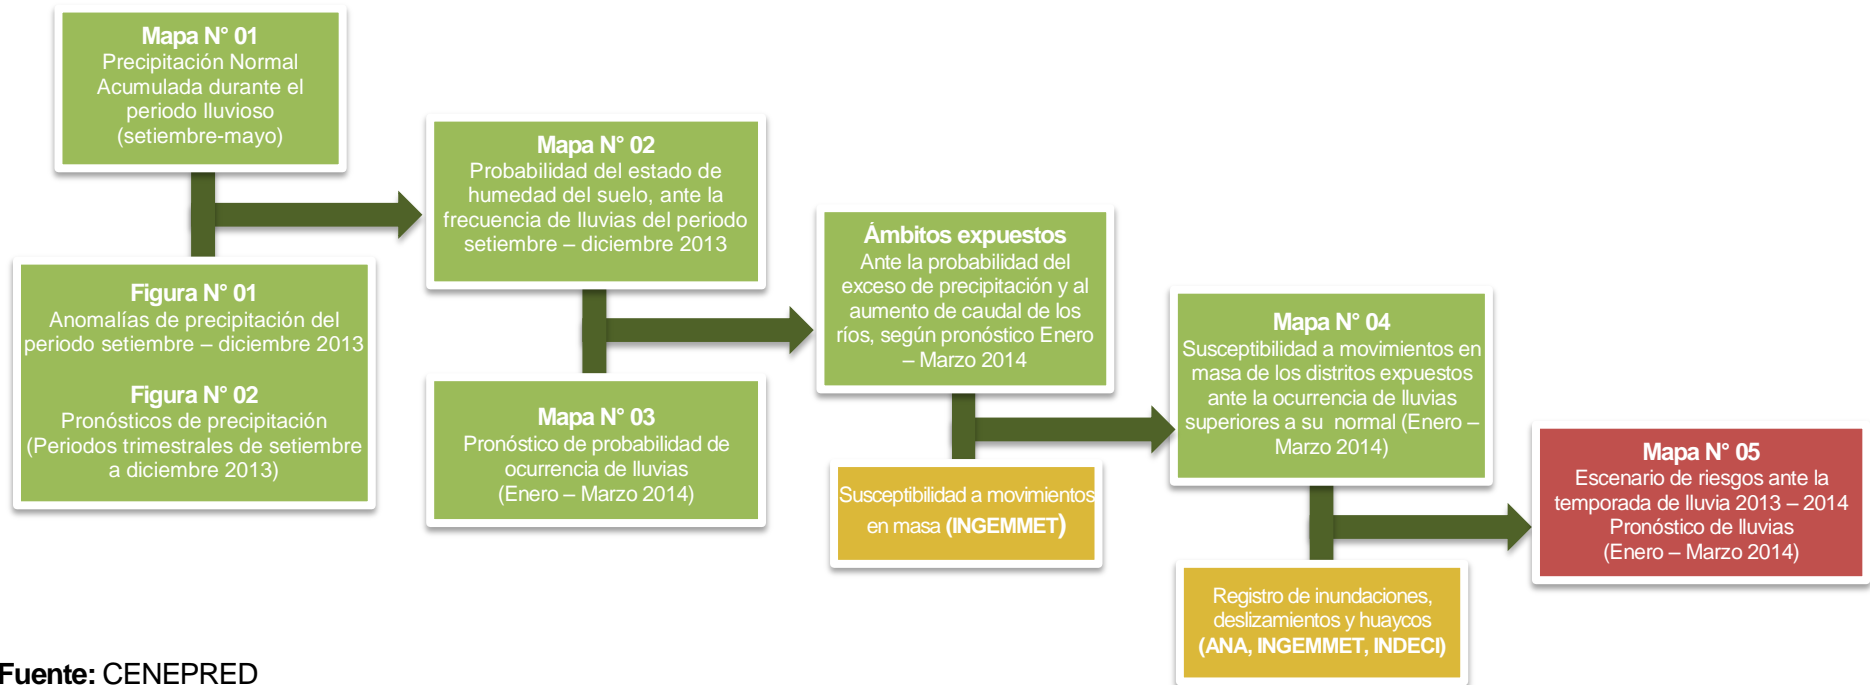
Mapa N° 01
Precipitación Normal Acumulada durante el periodo lluvioso (setiembre-mayo)

Figura N° 01
Anomalías de precipitación del periodo setiembre – diciembre 2013

Figura N° 02
Pronósticos de precipitación (Periodos trimestrales de setiembre a diciembre 2013)

Mapa N° 02
Probabilidad del estado de humedad del suelo, ante la frecuencia de lluvias del periodo setiembre – diciembre 2013

Mapa N° 03
Pronóstico de probabilidad de ocurrencia de lluvias (Enero – Marzo 2014)

Ámbitos expuestos
Ante la probabilidad del exceso de precipitación y al aumento de caudal de los ríos, según pronóstico Enero – Marzo 2014

Susceptibilidad a movimientos en masa (INGEMMET)

Mapa N° 04
Susceptibilidad a movimientos en masa de los distritos expuestos ante la ocurrencia de lluvias superiores a su normal (Enero – Marzo 2014)

Registro de inundaciones, deslizamientos y huaycos (ANA, INGEMMET, INDECI)

Mapa N° 05
Escenario de riesgos ante la temporada de lluvia 2013 – 2014 Pronóstico de lluvias (Enero – Marzo 2014)

Fuente: CENEPRED